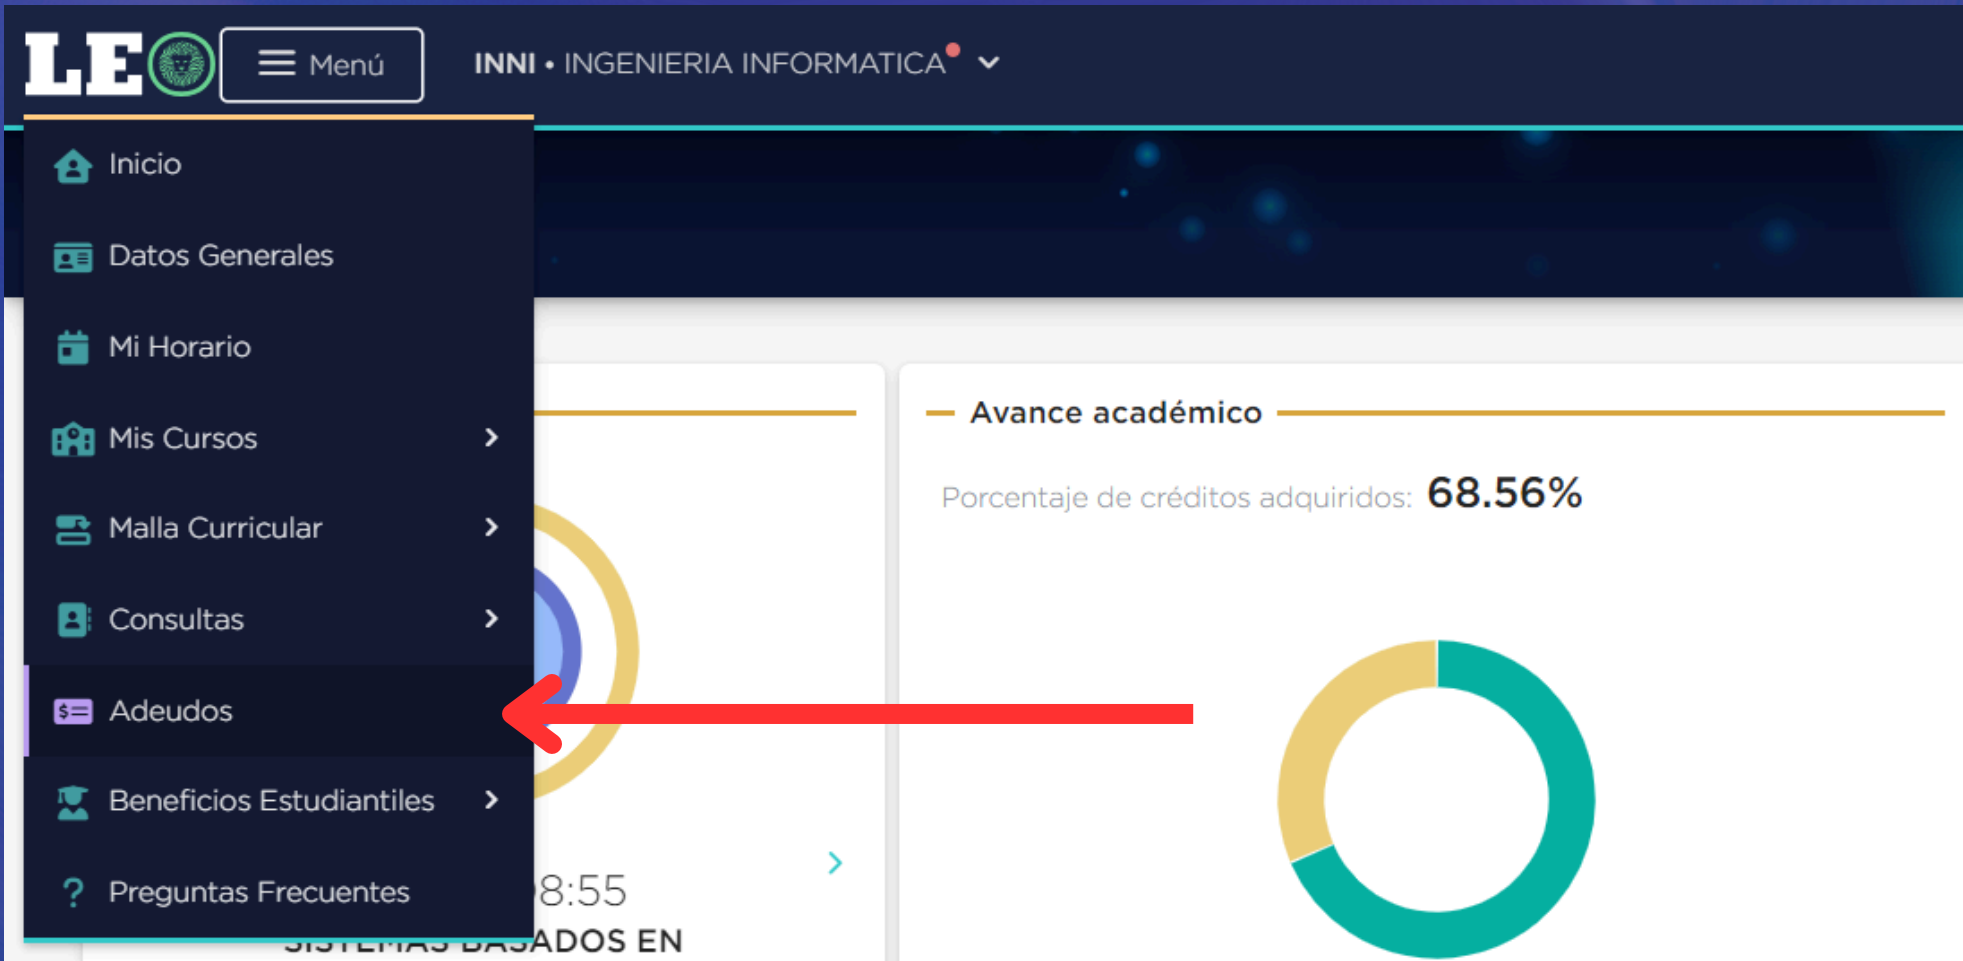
LE Menú INNI • INGENIERIA INFORMATICA

Inicio

Datos Generales

Mi Horario

Mis Cursos

Malla Curricular

Consultas

Adeudos

Beneficios Estudiantiles

Preguntas Frecuentes

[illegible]8:55

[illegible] BASADOS EN

Avance académico

Porcentaje de créditos adquiridos: 68.56%